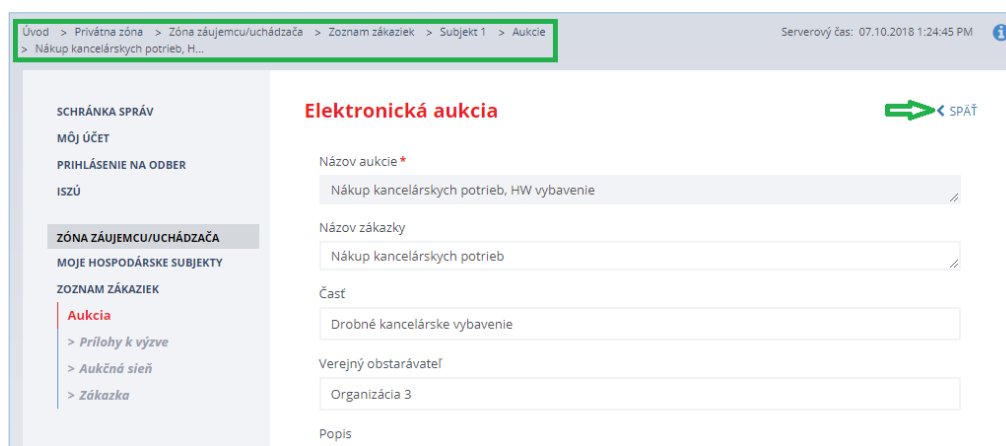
Úvod > Privátna zóna > Zóna záujemcu/uchádzača > Zoznam zákaziek > Subjekt 1 > Aukcie > Nákup kancelárskych potrieb, H...

Serverový čas: 07.10.2018 1:24:45 PM

SCHRÁNKA SPRÁV
MÔJ ÚČET
PRIHLÁSENIE NA ODBER
ISZÚ

ZÓNA ZÁUJEMCU/UCHÁDZAČA
MOJE HOSPODÁRSKE SUBJEKTY
ZOZNAM ZÁKAZIEK
Aukcia
> Prílohy k výzve
> Aukčná sieň
> Zákazka

Elektronická aukcia

SPÄŤ

Názov aukcie *
Nákup kancelárskych potrieb, HW vybavenie

Názov zákazky
Nákup kancelárskych potrieb

Časť
Drobné kancelárske vybavenie

Verejný obstarávateľ
Organizácia 3

Popis